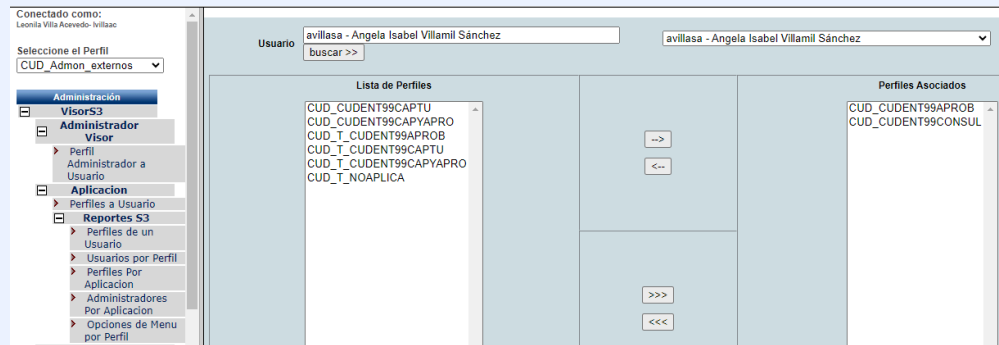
Conectado como:
Leonila Villa Acevedo- lvillaac

Seleccione el Perfil
CUD_Admon_externos

Administración
VisorS3
Administrador Visor
Perfil Administrador a Usuario
Aplicacion
Perfiles a Usuario
Reportes S3
Perfiles de un Usuario
Usuarios por Perfil
Perfiles Por Aplicacion
Administradores Por Aplicacion
Opciones de Menu por Perfil

Usuario
avillasa - Angela Isabel Villamil Sánchez
buscar >>
avillasa - Angela Isabel Villamil Sánchez

Lista de Perfiles
CUD_CUDENT99CAPTU
CUD_CUDENT99CAPYAPRO
CUD_T_CUDENT99APROB
CUD_T_CUDENT99CAPTU
CUD_T_CUDENT99CAPYAPRO
CUD_T_NOAPLICA

-->
<--
>>>
<<<

Perfiles Asociados
CUD_CUDENT99APROB
CUD_CUDENT99CONSUL